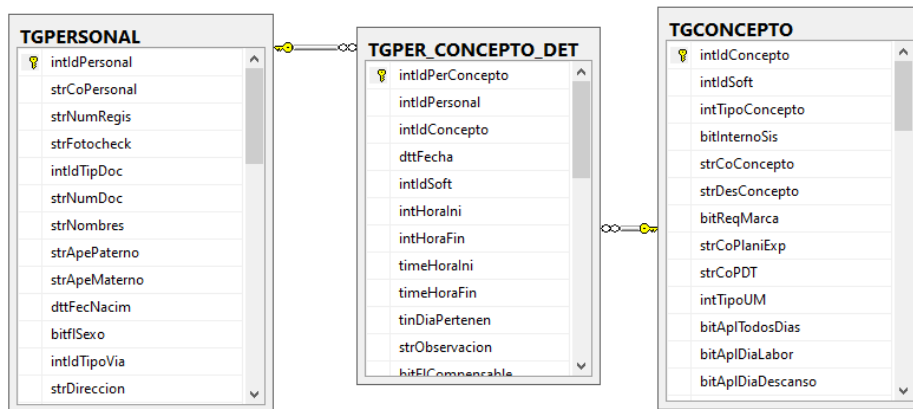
TGPERSONAL

intIdPersonal
strCoPersonal
strNumRegis
strFotocheck
intIdTipDoc
strNumDoc
strNombres
strApePaterno
strApeMaterno
dttFecNacim
bitflSexo
intIdTipoVia
strDireccion

TGPER_CONCEPTO_DET

intIdPerConcepto
intIdPersonal
intIdConcepto
dttFecha
intIdSoft
intHoraIni
intHoraFin
timeHoraIni
timeHoraFin
tinDiaPertenen
strObservacion
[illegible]

TGCONCEPTO

intIdConcepto
intIdSoft
intTipoConcepto
bitInternoSis
strCoConcepto
strDesConcepto
bitReqMarca
strCoPlaniExp
strCoPDT
intTipoUM
bitAplTodosDias
bitAplDiaLabor
bitAplDiaDescanso